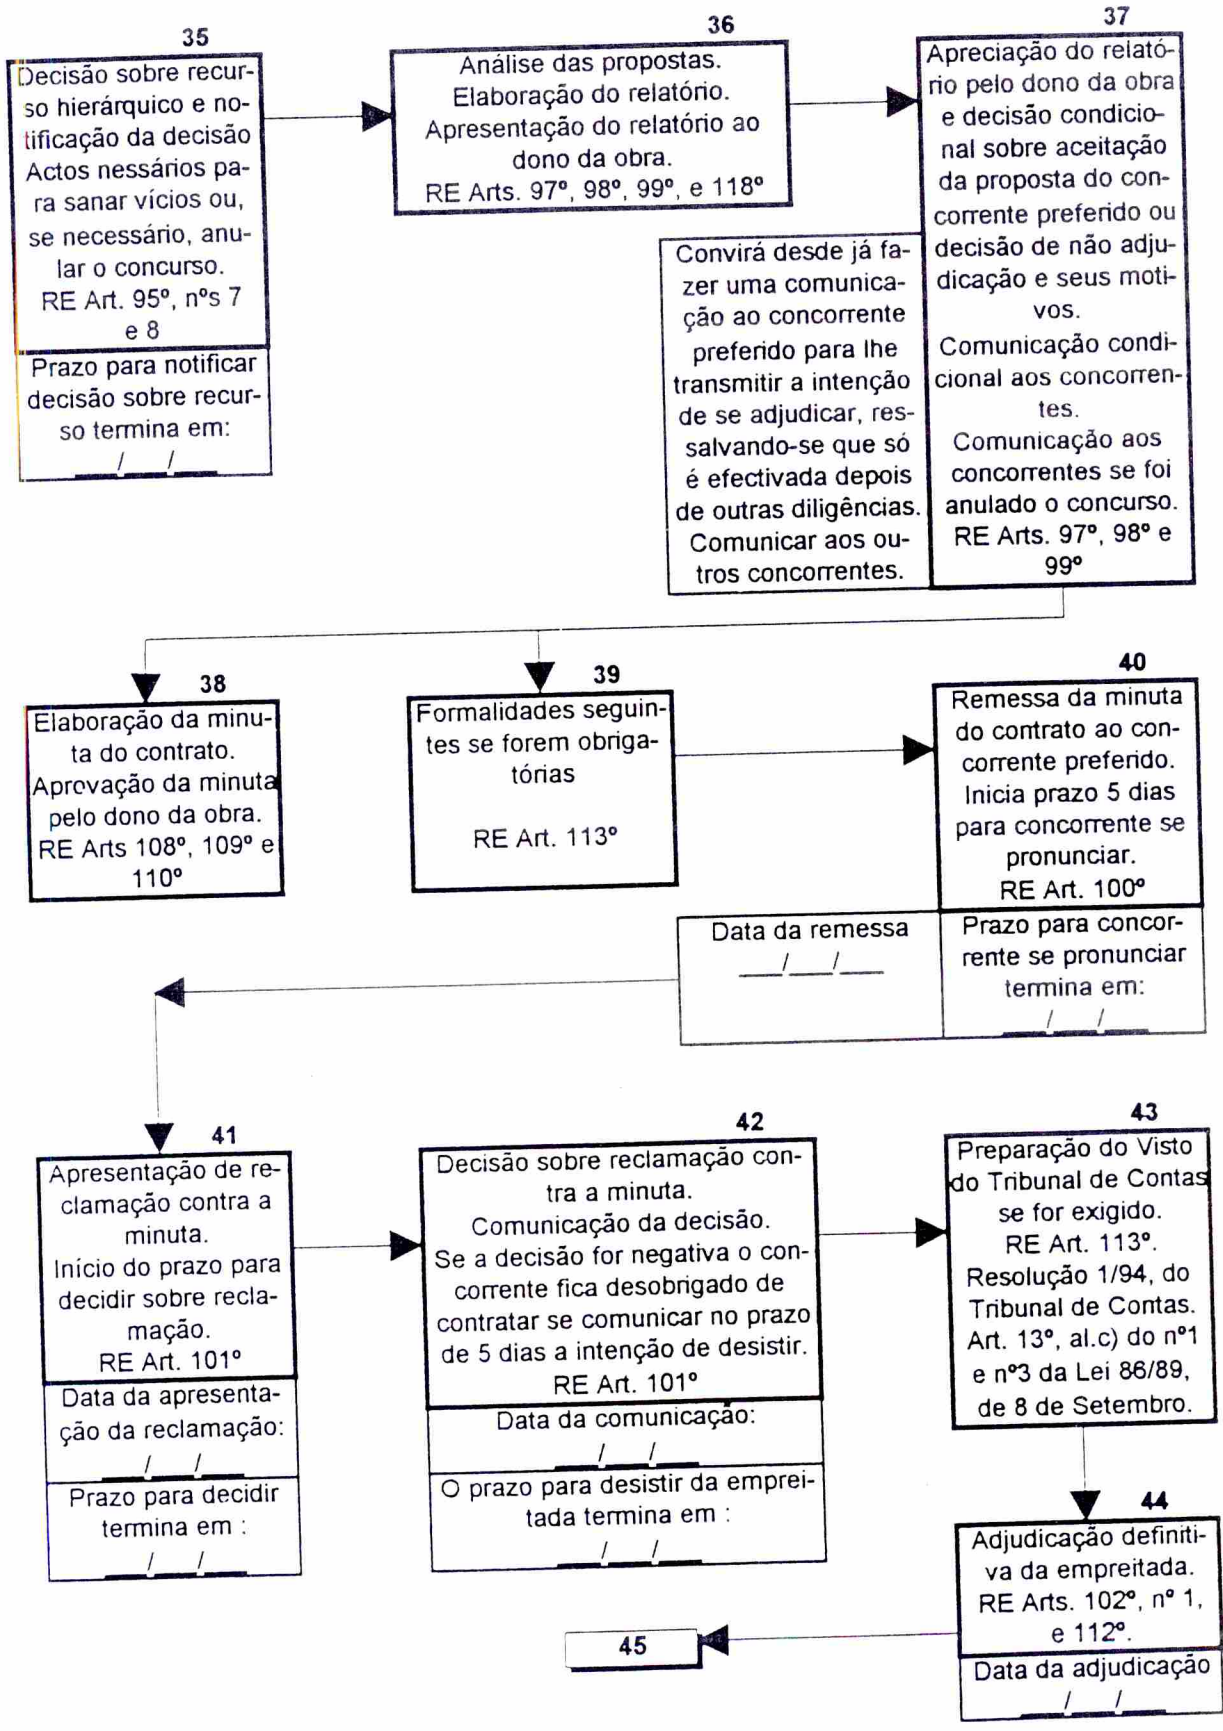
35

Decisão sobre recurso hierárquico e notificação da decisão Actos nessários para sanar vícios ou, se necessário, anular o concurso. RE Art. 95º, nºs 7 e 8

Prazo para notificar decisão sobre recurso termina em: \_\_/\_\_/\_\_

36

Análise das propostas. Elaboração do relatório. Apresentação do relatório ao dono da obra. RE Arts. 97º, 98º, 99º, e 118º

37

Apreciação do relatório pelo dono da obra e decisão condicional sobre aceitação da proposta do concorrente preferido ou decisão de não adjudicação e seus motivos. Comunicação condicional aos concorrentes. Comunicação aos concorrentes se foi anulado o concurso. RE Arts. 97º, 98º e 99º

Convirá desde já fazer uma comunicação ao concorrente preferido para lhe transmitir a intenção de se adjudicar, ressalvando-se que só é efectivada depois de outras diligências. Comunicar aos outros concorrentes.

38

Elaboração da minuta do contrato. Aprovação da minuta pelo dono da obra. RE Arts 108º, 109º e 110º

39

Formalidades seguintes se forem obrigatórias

RE Art. 113º

40

Remessa da minuta do contrato ao concorrente preferido. Inicia prazo 5 dias para concorrente se pronunciar. RE Art. 100º

Data da remessa \_\_/\_\_/\_\_

Prazo para concorrente se pronunciar termina em: \_\_/\_\_/\_\_

41

Apresentação de reclamação contra a minuta. Início do prazo para decidir sobre reclamação. RE Art. 101º

Data da apresentação da reclamação: \_\_/\_\_/\_\_

Prazo para decidir termina em : \_\_/\_\_/\_\_

42

Decisão sobre reclamação contra a minuta. Comunicação da decisão. Se a decisão for negativa o concorrente fica desobrigado de contratar se comunicar no prazo de 5 dias a intenção de desistir. RE Art. 101º

Data da comunicação: \_\_/\_\_/\_\_

O prazo para desistir da empreitada termina em : \_\_/\_\_/\_\_

43

Preparação do Visto do Tribunal de Contas se for exigido. RE Art. 113º. Resolução 1/94, do Tribunal de Contas. Art. 13º, al.c) do nº1 e nº3 da Lei 86/89, de 8 de Setembro.

44

Adjudicação definitiva da empreitada. RE Arts. 102º, nº 1, e 112º.

Data da adjudicação \_\_/\_\_/\_\_

45